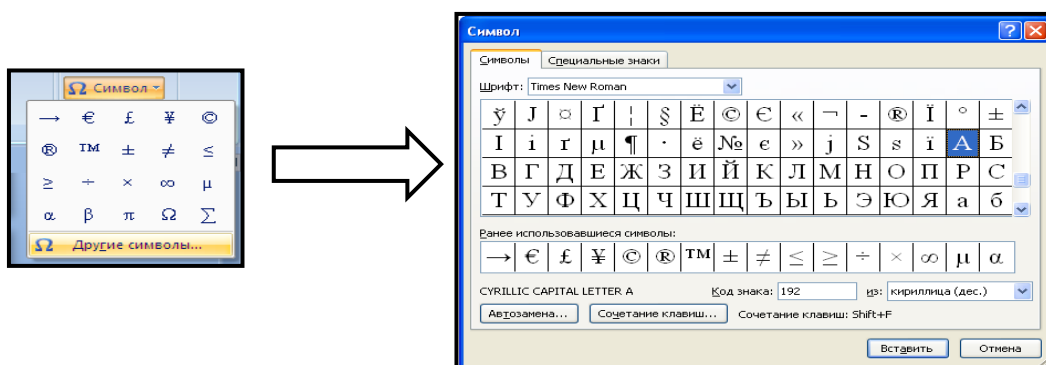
Ω Символ ▾

| → | € | £ | ¥ | © |
|---|---|---|---|---|
| ® | ™ | ± | ≠ | ≤ |
| ≥ | ÷ | × | ∞ | µ |
| α | β | π | Ω | ∑ |

Ω Другие символы...

Символ

? X

Символы | Специальные знаки

Шрифт: Times New Roman

| ў | Ј | ¤ | Ґ | ¦ | § | Ё | © | Є | « | ¬ | - | ® | Ї | ° | ± |
|---|---|---|---|---|---|---|---|---|---|---|---|---|---|---|---|
| І | і | ґ | µ | ¶ | · | ё | № | є | » | ј | Ѕ | ѕ | ї | А | Б |
| В | Г | Д | Е | Ж | З | И | Й | К | Л | М | Н | О | П | Р | С |
| Т | У | Ф | Х | Ц | Ч | Ш | Щ | Ъ | Ы | Ь | Э | Ю | Я | а | б |

Ранее использовавшиеся символы:

| → | € | £ | ¥ | © | ® | ™ | ± | ≠ | ≤ | ≥ | ÷ | × | ∞ | µ | α |
|---|---|---|---|---|---|---|---|---|---|---|---|---|---|---|---|

CYRILLIC CAPITAL LETTER A Код знака: 192 из: кириллица (дес.)

Автозамена... Сочетание клавиш... Сочетание клавиш: Shift+F

Вставить Отмена